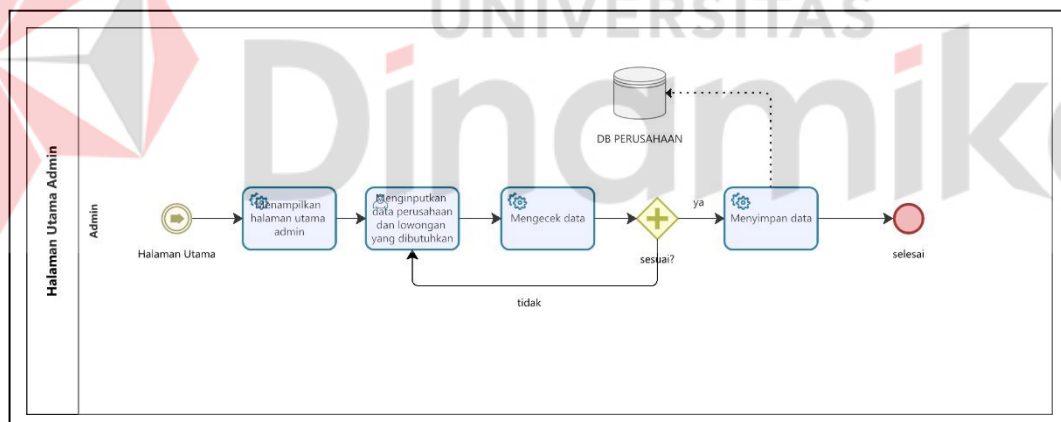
UNIVERSITAS

Dinamika

Halaman Utama Admin

Admin

DB PERUSAHAAN

Halaman Utama

Menampilkan halaman utama admin

Menginputkan data perusahaan dan lowongan yang dibutuhkan

Mengecek data

sesuai?

ya

Menyimpan data

selesai

tidak